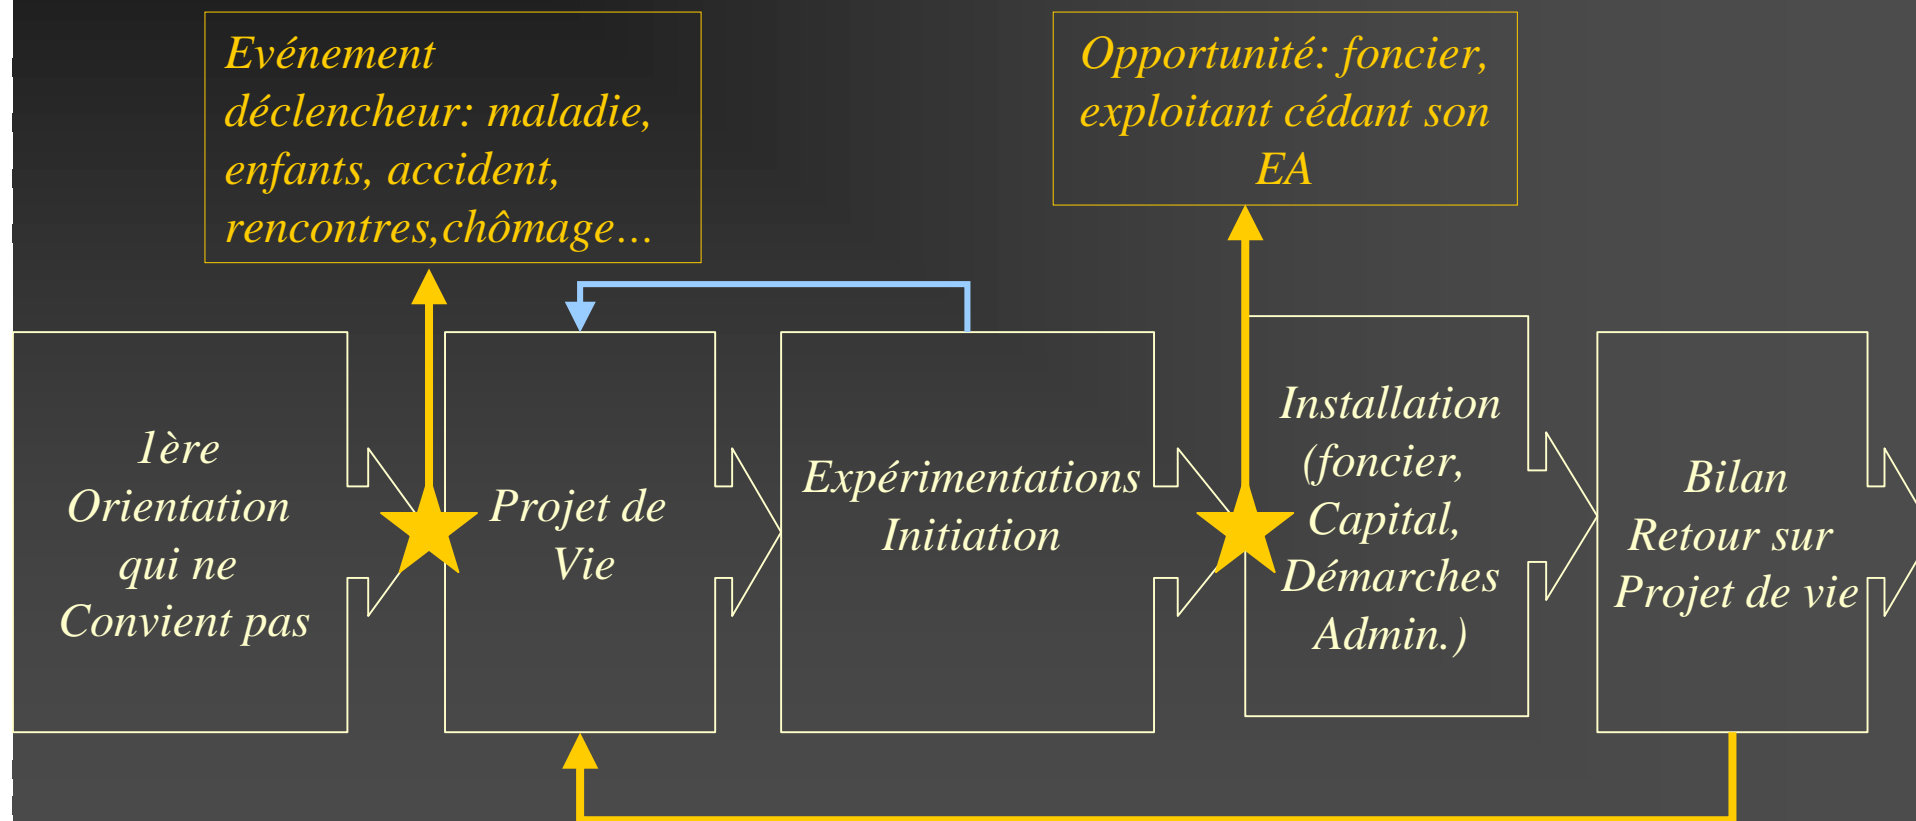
Evénement déclencheur: maladie, enfants, accident, rencontres,chômage…

Opportunité: foncier, exploitant cédant son EA

1ère Orientation qui ne Convient pas

Projet de Vie

Expérimentations Initiation

Installation (foncier, Capital, Démarches Admin.)

Bilan Retour sur Projet de vie